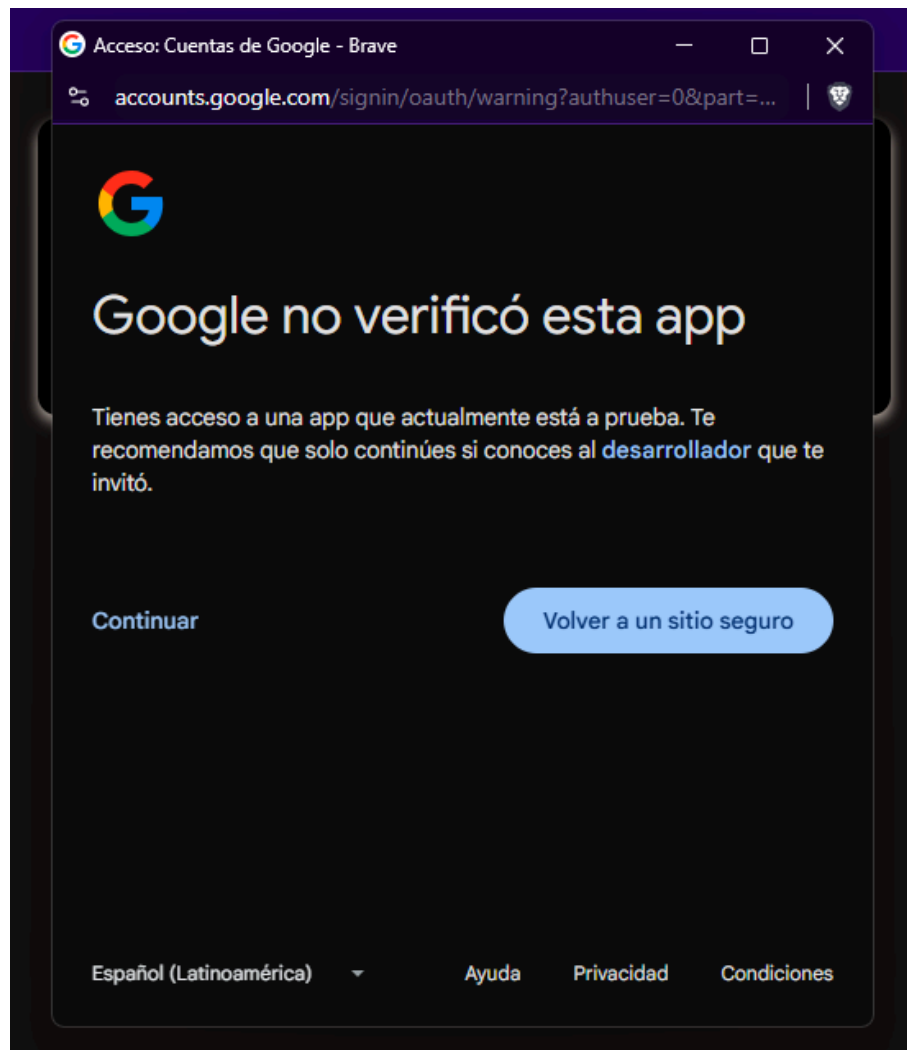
Acceso: Cuentas de Google - Brave

accounts.google.com/signin/oauth/warning?authuser=0&part=...

Google no verificó esta app

Tienes acceso a una app que actualmente está a prueba. Te recomendamos que solo continúes si conoces al desarrollador que te invitó.

Continuar

Volver a un sitio seguro

Español (Latinoamérica)

Ayuda

Privacidad

Condiciones